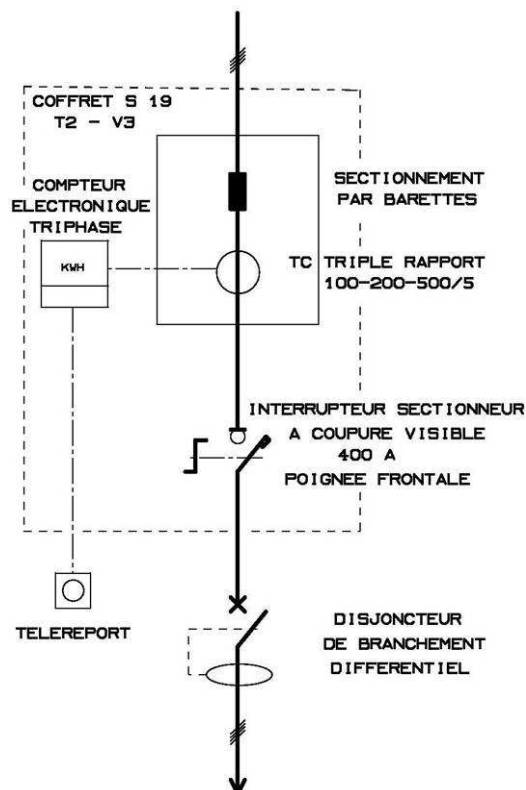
COFFRET S 19
T2 - V3

COMPTEUR ELECTRONIQUE TRIPHASE

KWH

SECTIONNEMENT PAR BARETTES

TC TRIPLE RAPPORT 100-200-500/5

INTERRUPTEUR SECTIONNEUR A COUPURE VISIBLE 400 A POIGNEE FRONTALE

TELEREPORT

DISJONCTEUR DE BRANCHEMENT DIFFERENTIEL